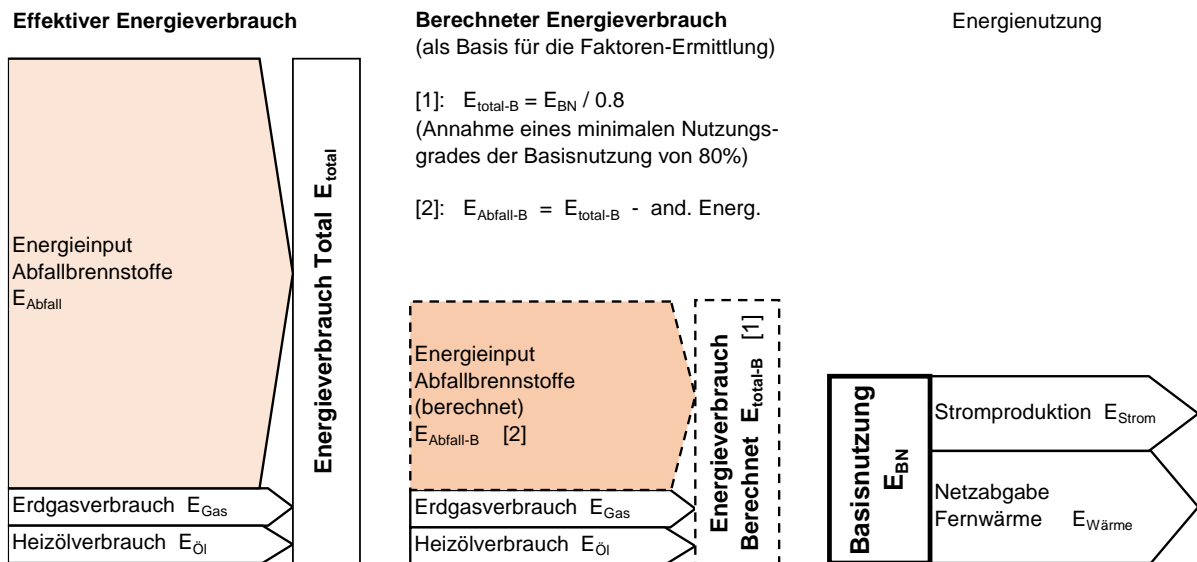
Effektiver Energieverbrauch

Energieinput Abfallbrennstoffe $E_{Abfall}$

Erdgasverbrauch $E_{Gas}$

Heizölverbrauch $E_{Öl}$

Energieverbrauch Total $E_{total}$

Berechneter Energieverbrauch
(als Basis für die Faktoren-Ermittlung)

[1]: $E_{total-B} = E_{BN} / 0.8$
(Annahme eines minimalen Nutzungsgrades der Basisnutzung von 80%)

[2]: $E_{Abfall-B} = E_{total-B}$ - and. Energ.

Energieinput Abfallbrennstoffe (berechnet) $E_{Abfall-B}$ [2]

Erdgasverbrauch $E_{Gas}$

Heizölverbrauch $E_{Öl}$

Energieverbrauch Berechnet $E_{total-B}$ [1]

Energienutzung

Basisnutzung $E_{BN}$

Stromproduktion $E_{Strom}$

Netzabgabe Fernwärme $E_{Wärme}$